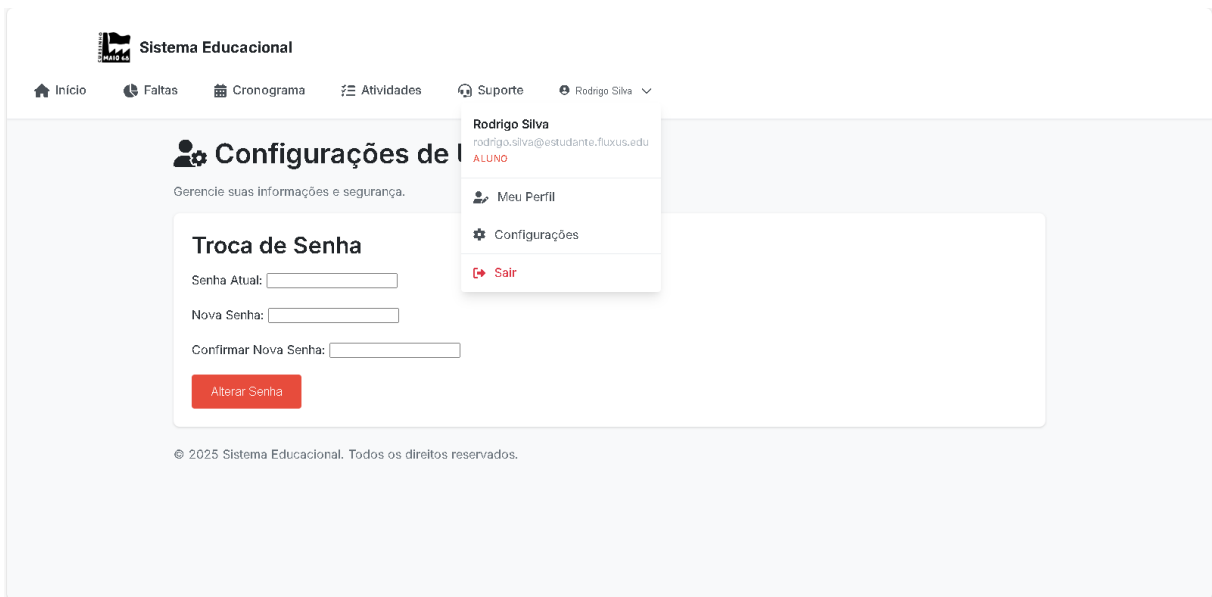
MAIO 68

Sistema Educacional

Início Faltas Cronograma Atividades Suporte Rodrigo Silva

Rodrigo Silva
rodrigo.silva@estudante.fluxus.edu
ALUNO

Meu Perfil

Configurações

Sair

Configurações de U

Gerencie suas informações e segurança.

Troca de Senha

Senha Atual:

Nova Senha:

Confirmar Nova Senha:

Alterar Senha

© 2025 Sistema Educacional. Todos os direitos reservados.